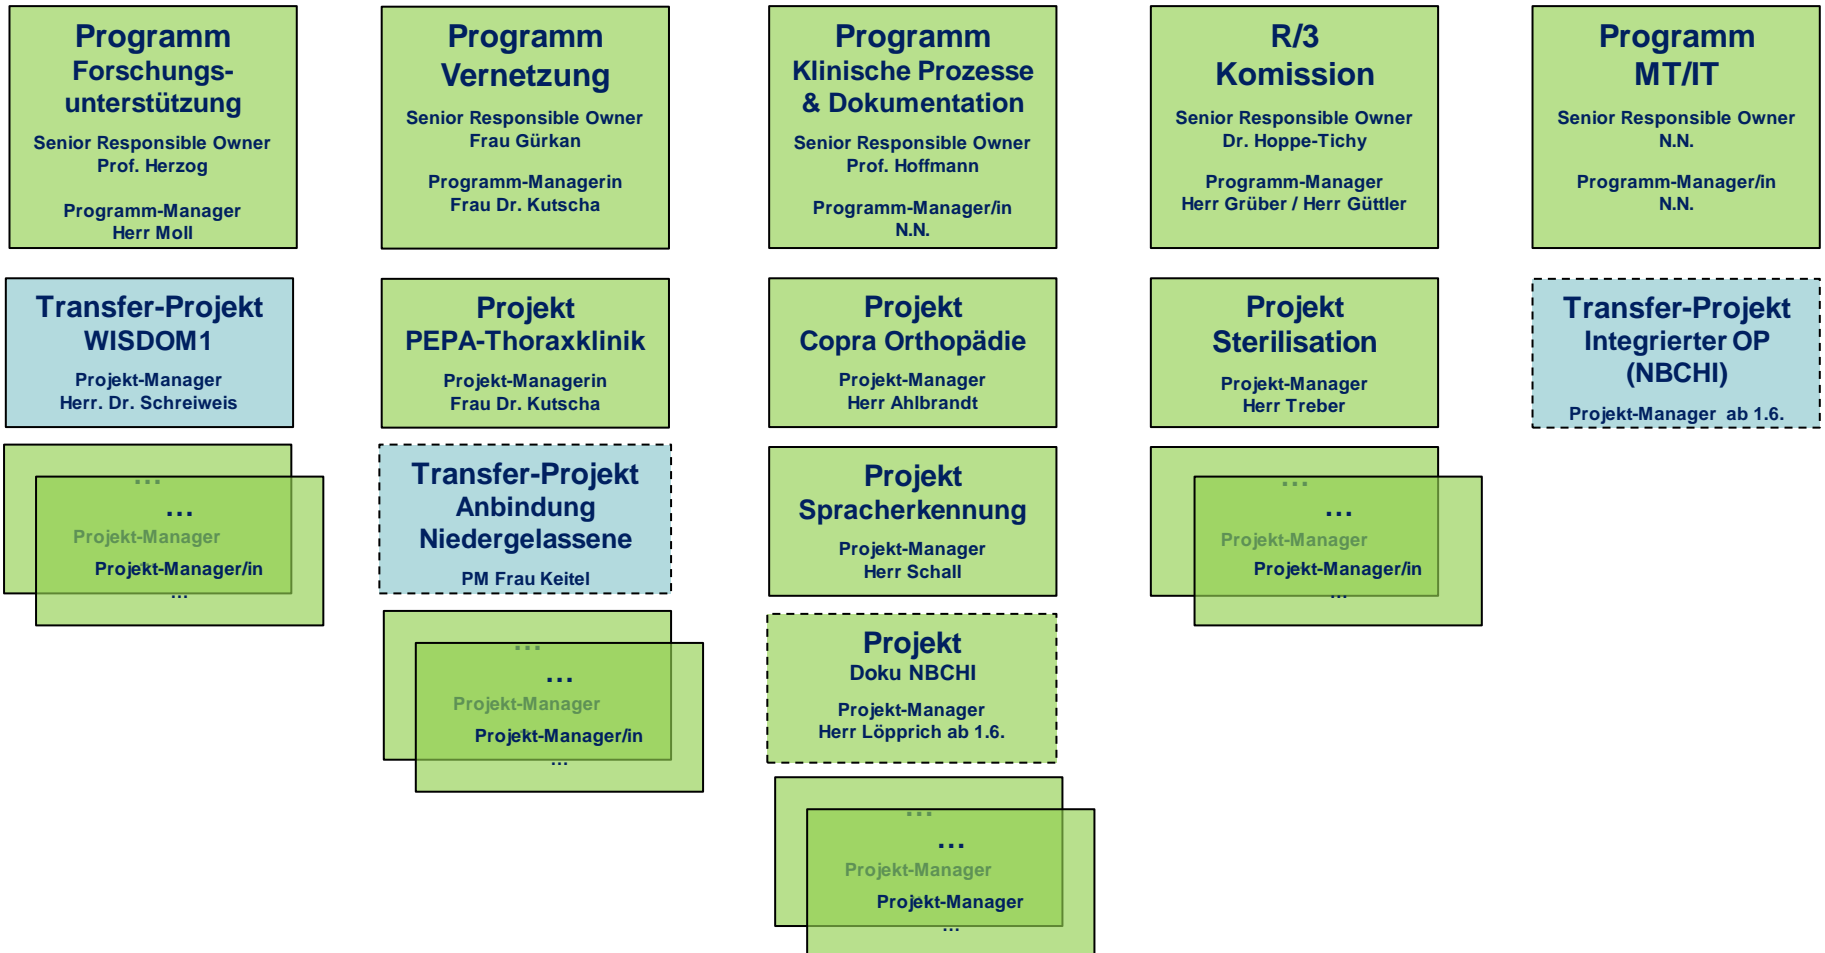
Programm Forschungsunterstützung
Senior Responsible Owner
Prof. Herzog
Programm-Manager
Herr Moll

Transfer-Projekt WISDOM1
Projekt-Manager
Herr. Dr. Schreiweis

...
Projekt-Manager
...
Projekt-Manager/in
...

Programm Vernetzung
Senior Responsible Owner
Frau Gürkan
Programm-Managerin
Frau Dr. Kutscha

Projekt PEPA-Thoraxklinik
Projekt-Managerin
Frau Dr. Kutscha

Transfer-Projekt Anbindung Niedergelassene
PM Frau Keitel

...
Projekt-Manager
...
Projekt-Manager/in
...

Programm Klinische Prozesse & Dokumentation
Senior Responsible Owner
Prof. Hoffmann
Programm-Manager/in
N.N.

Projekt Copra Orthopädie
Projekt-Manager
Herr Ahlbrandt

Projekt Spracherkennung
Projekt-Manager
Herr Schall

Projekt Doku NBCHI
Projekt-Manager
Herr Löpprich ab 1.6.

...
Projekt-Manager
...
Projekt-Manager
...

R/3 Komission
Senior Responsible Owner
Dr. Hoppe-Tichy
Programm-Manager
Herr Grüber / Herr Güttler

Projekt Sterilisation
Projekt-Manager
Herr Treber

...
Projekt-Manager
...
Projekt-Manager/in
...

Programm MT/IT
Senior Responsible Owner
N.N.
Programm-Manager/in
N.N.

Transfer-Projekt Integrierter OP (NBCHI)
Projekt-Manager ab 1.6.